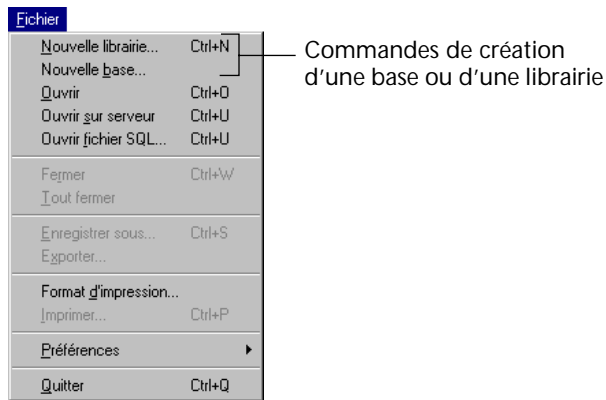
Fichier

| | |
|---|---|
| Nouvelle librairie... | Ctrl+N |
| Nouvelle base... | |
| Ouvrir | Ctrl+O |
| Ouvrir sur serveur | Ctrl+U |
| Ouvrir fichier SQL... | Ctrl+U |
| Fermer | Ctrl+W |
| Tout fermer | |
| Enregistrer sous... | Ctrl+S |
| Exporter... | |
| Format d'impression... | |
| Imprimer... | Ctrl+P |
| Préférences | |
| Quitter | Ctrl+Q |

Commandes de création d'une base ou d'une librairie